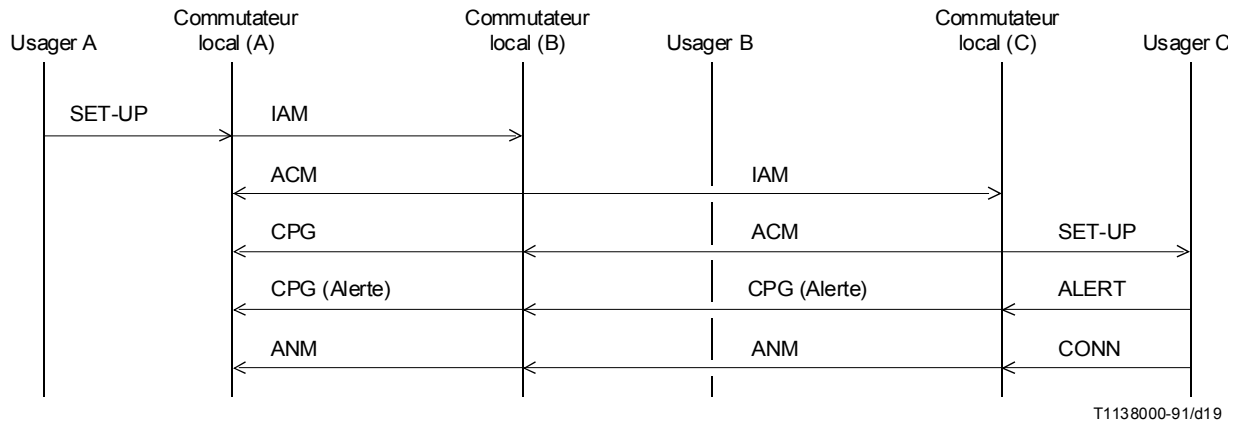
Usager A

Commutateur local (A)

Commutateur local (B)

Usager B

Commutateur local (C)

Usager C

SET-UP

IAM

ACM

IAM

CPG

ACM

SET-UP

CPG (Alerte)

CPG (Alerte)

ALERT

ANM

ANM

CONN

T1138000-91/d19